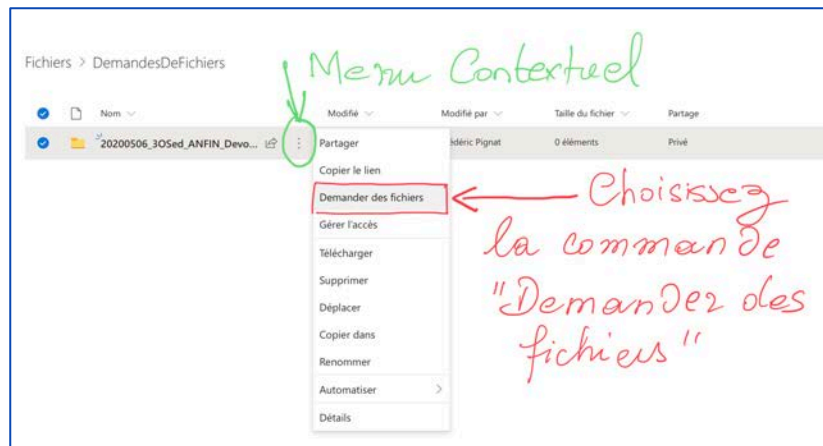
Fichiers > DemandesDeFichiers

Menu Contextuel

| Nom | Modifié | Modifié par | Taille du fichier | Partage |
|---|---|---|---|---|
| 20200506_3OSed_ANFIN_Devo... | | édéric Pignat | 0 éléments | Privé |

Partager
Copier le lien
Demander des fichiers
Gérer l'accès
Télécharger
Supprimer
Déplacer
Copier dans
Renommer
Automatiser
Détails

Choisissez la commande "Demandez des fichiers"